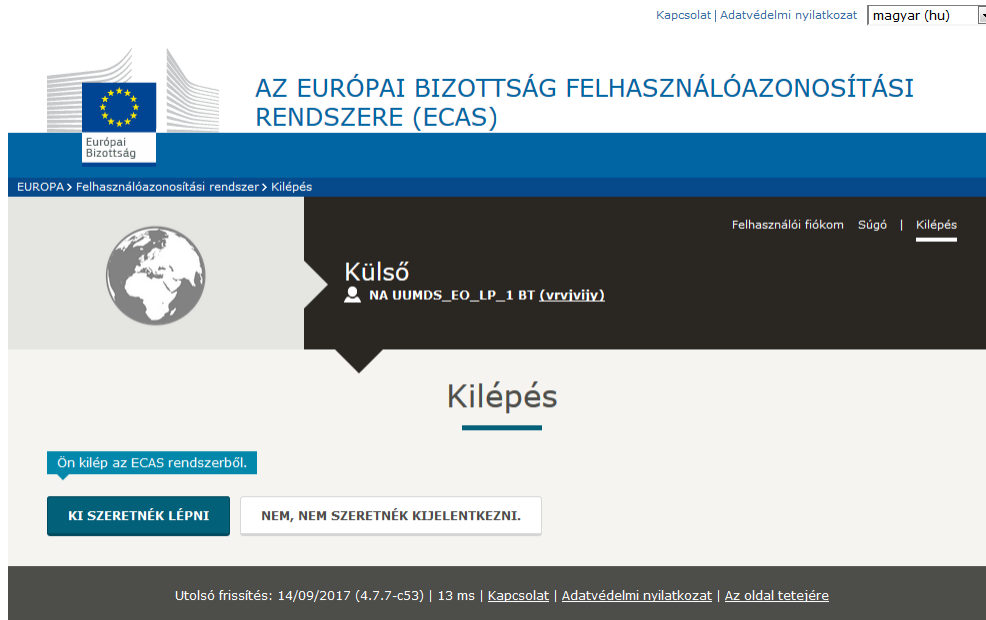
Kapcsolat | Adatvédelmi nyilatkozat magyar (hu)

Európai Bizottság

AZ EURÓPAI BIZOTTSÁG FELHASZNÁLÓAZONOSÍTÁSI RENDSZERE (ECAS)

EUROPA > Felhasználóazonosítási rendszer > Kilépés

Felhasználói fiókom Súgó | Kilépés

Külső

NA UUMDS_EO_LP_1 BT (vrvjvijy)

Kilépés

Ön kilép az ECAS rendszerből.

KI SZERETNÉK LÉPNI

NEM, NEM SZERETNÉK KIJELENTKEZNI.

Utolsó frissítés: 14/09/2017 (4.7.7-c53) | 13 ms | Kapcsolat | Adatvédelmi nyilatkozat | Az oldal tetejére